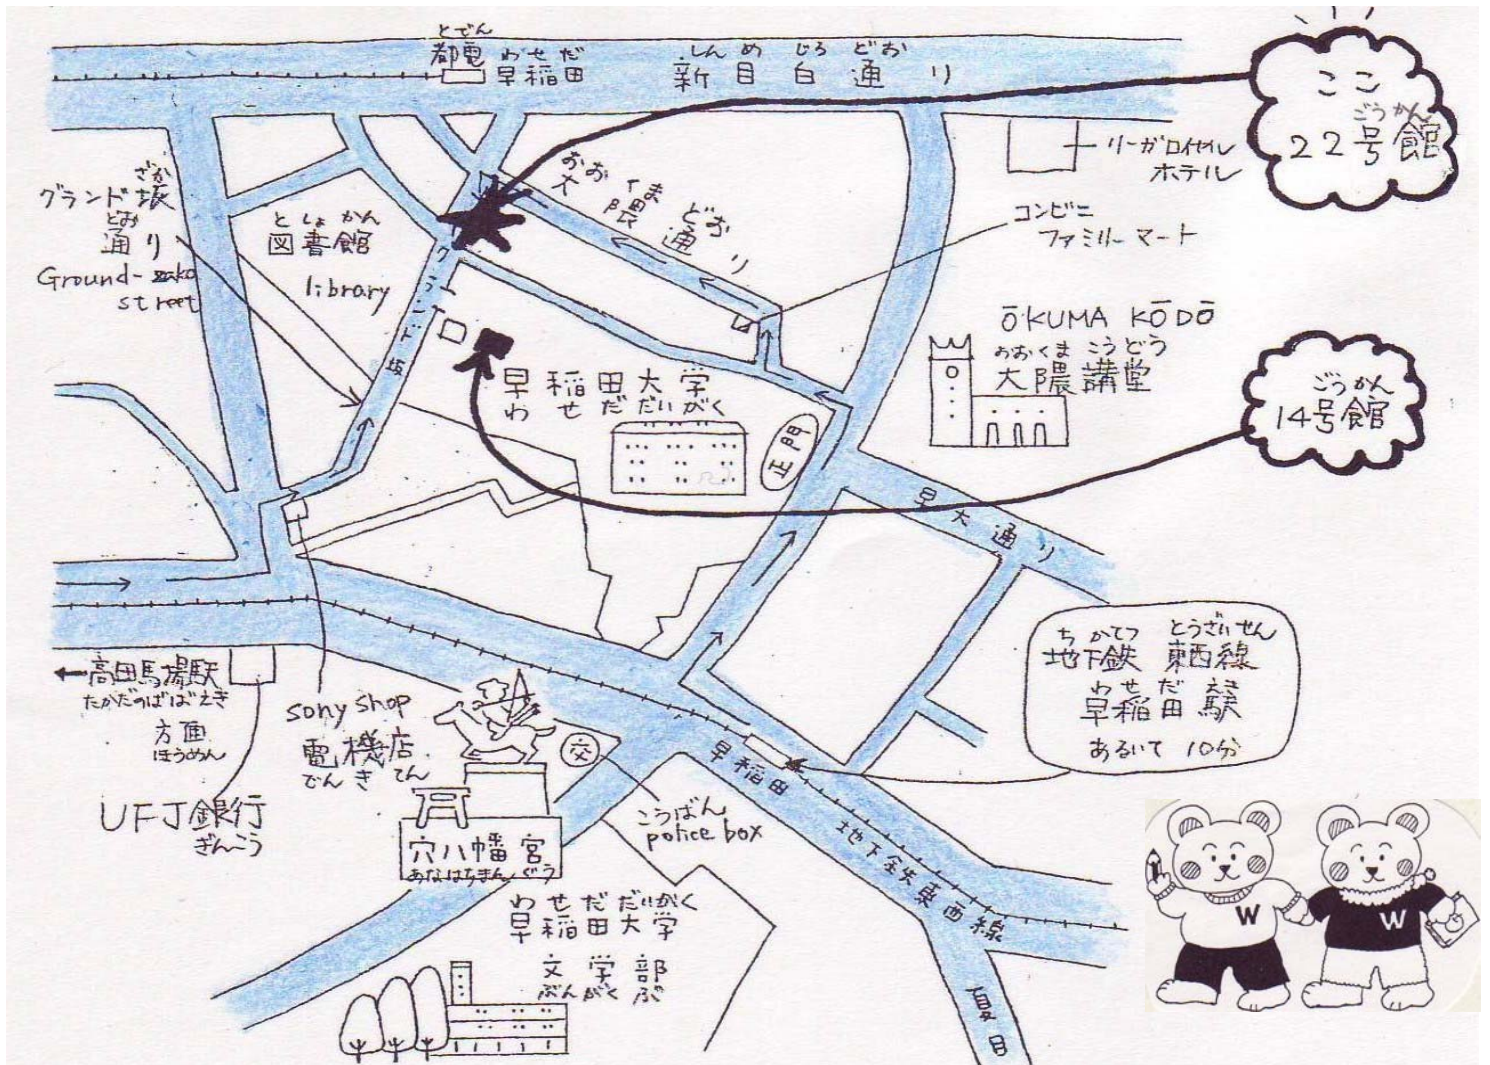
とでん
都電 わせだ
早稲田

しんめじろどおり
新目白通り

ここ
ごうかん
22号館

リーガロイヤル
ホテル

ざか
グランド坂
どおり
通り
Ground-zaka
street

としょかん
図書館
library

グランド坂

おおくまどおり
大隈通り

コンビニ
ファミリーマート

ŌKUMA KŌDŌ
おおくまこうどう
大隈講堂

ごうかん
14号館

早稲田大学
わせだだいがく

正門

早大通り

ちかてつ とうざいせん
地下鉄 東西線
わせだ
早稲田駅
あるいて 10分

←高田馬場駅
たかだのばばえき
方面
ほうめん

sony shop
電機店
でんきてん

交

こうばん
police box

早稲田

地下鉄東西線

UFJ銀行
ぎんこう

穴八幡宮
あなはちまんぐう

わせだだいがく
早稲田大学
文学部
ぶんがくぶ

夏目

W
W